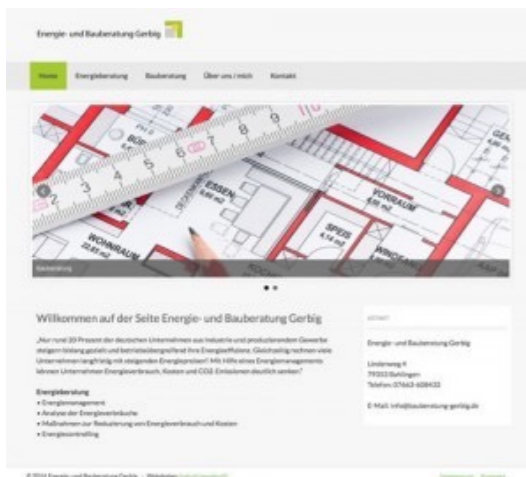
Energie- und Bauberatung Gerbig

Home | Energieberatung | Bauberatung | Über uns / mich | Kontakt

ESSEN
VORRAUM
SPEIS
WOHNRAUM

Bauberatung

Willkommen auf der Seite Energie- und Bauberatung Gerbig

„Nur rund 20 Prozent der deutschen Unternehmen aus Industrie und produzierendem Gewerbe steigern bislang gezielt und betriebsübergreifend ihre Energieeffizienz. Gleichzeitig rechnen viele Unternehmen langfristig mit steigenden Energiepreisen! Mit Hilfe eines Energiemanagements können Unternehmen Energieverbrauch, Kosten und CO2-Emissionen deutlich senken!"

Energieberatung
• Energiemanagement
• Analyse der Energieverbräuche
• Maßnahmen zur Reduzierung von Energieverbrauch und Kosten
• Energiecontrolling

KONTAKT

Energie- und Bauberatung Gerbig

Lindenweg 4
79353 Bahlingen
Telefon: 07663-608422

E-Mail: info@bauberatung-gerbig.de

© 2014 Energie- und Bauberatung Gerbig · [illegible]